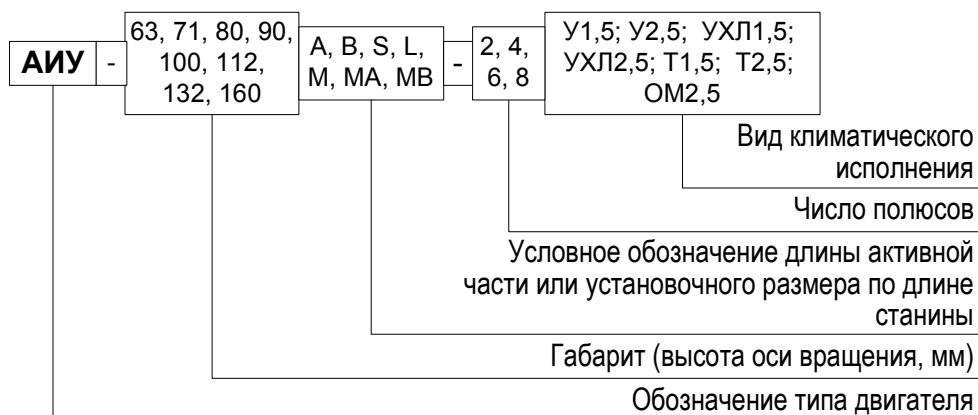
АИУ - 63, 71, 80, 90, 100, 112, 132, 160 A, B, S, L, M, MA, MB - 2, 4, 6, 8 У1,5; У2,5; УХЛ1,5; УХЛ2,5; Т1,5; Т2,5; ОМ2,5

Вид климатического исполнения

Число полюсов

Условное обозначение длины активной части или установочного размера по длине станины

Габарит (высота оси вращения, мм)

Обозначение типа двигателя